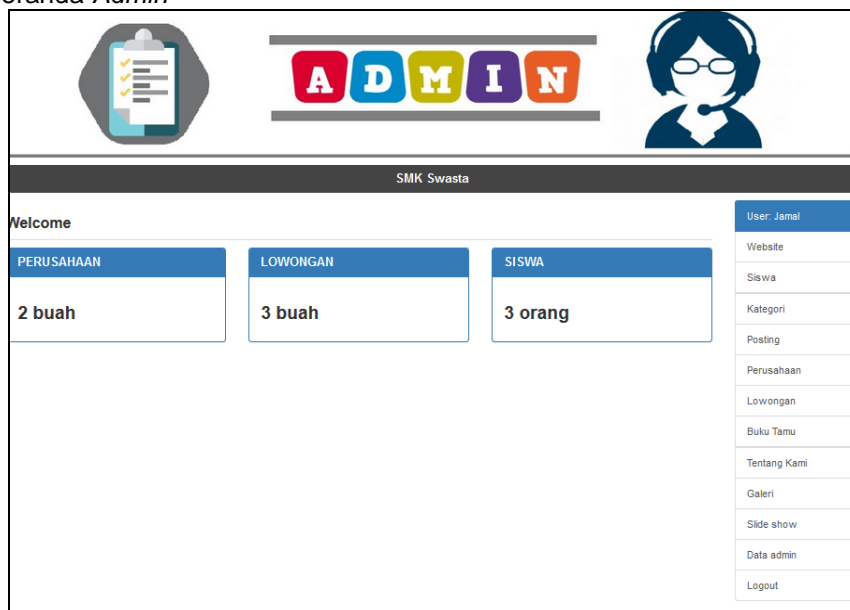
eranda Admin

ADMIN

SMK Swasta

Welcome

PERUSAHAAN

2 buah

LOWONGAN

3 buah

SISWA

3 orang

User: Jamal
Website
Siswa
Kategori
Posting
Perusahaan
Lowongan
Buku Tamu
Tentang Kami
Galeri
Slide show
Data admin
Logout